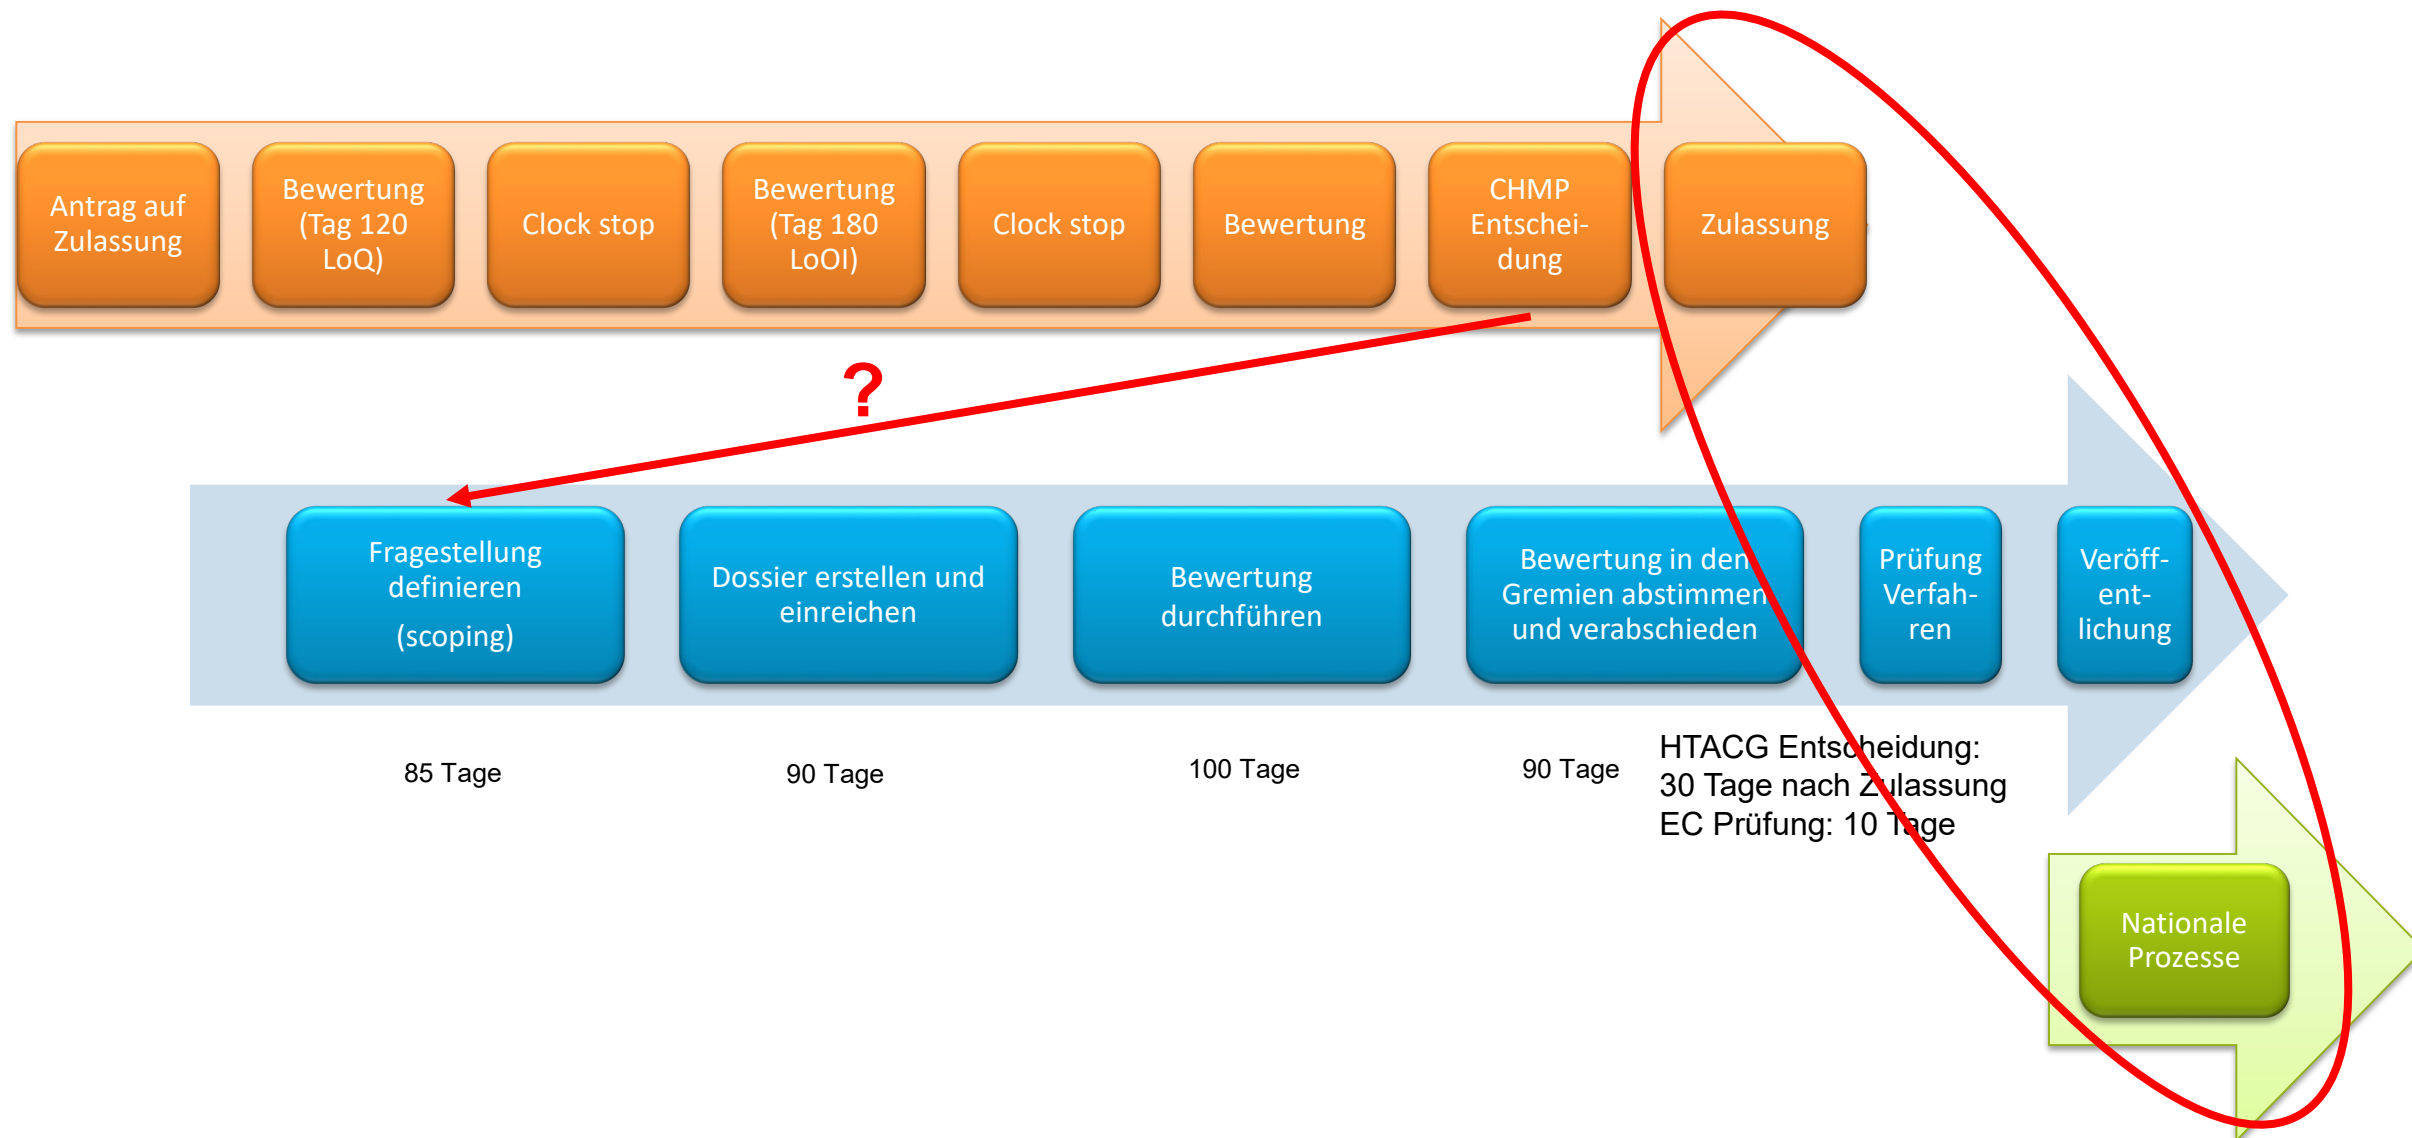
Antrag auf Zulassung

Bewertung (Tag 120 LoQ)

Clock stop

Bewertung (Tag 180 LoOI)

Clock stop

Bewertung

CHMP Entscheidung

Zulassung

?

Fragestellung definieren

(scoping)

Dossier erstellen und einreichen

Bewertung durchführen

Bewertung in den Gremien abstimmen und verabschieden

Prüfung Verfahren

Veröffentlichung

85 Tage

90 Tage

100 Tage

90 Tage

HTACG Entscheidung:
30 Tage nach Zulassung
EC Prüfung: 10 Tage

Nationale Prozesse